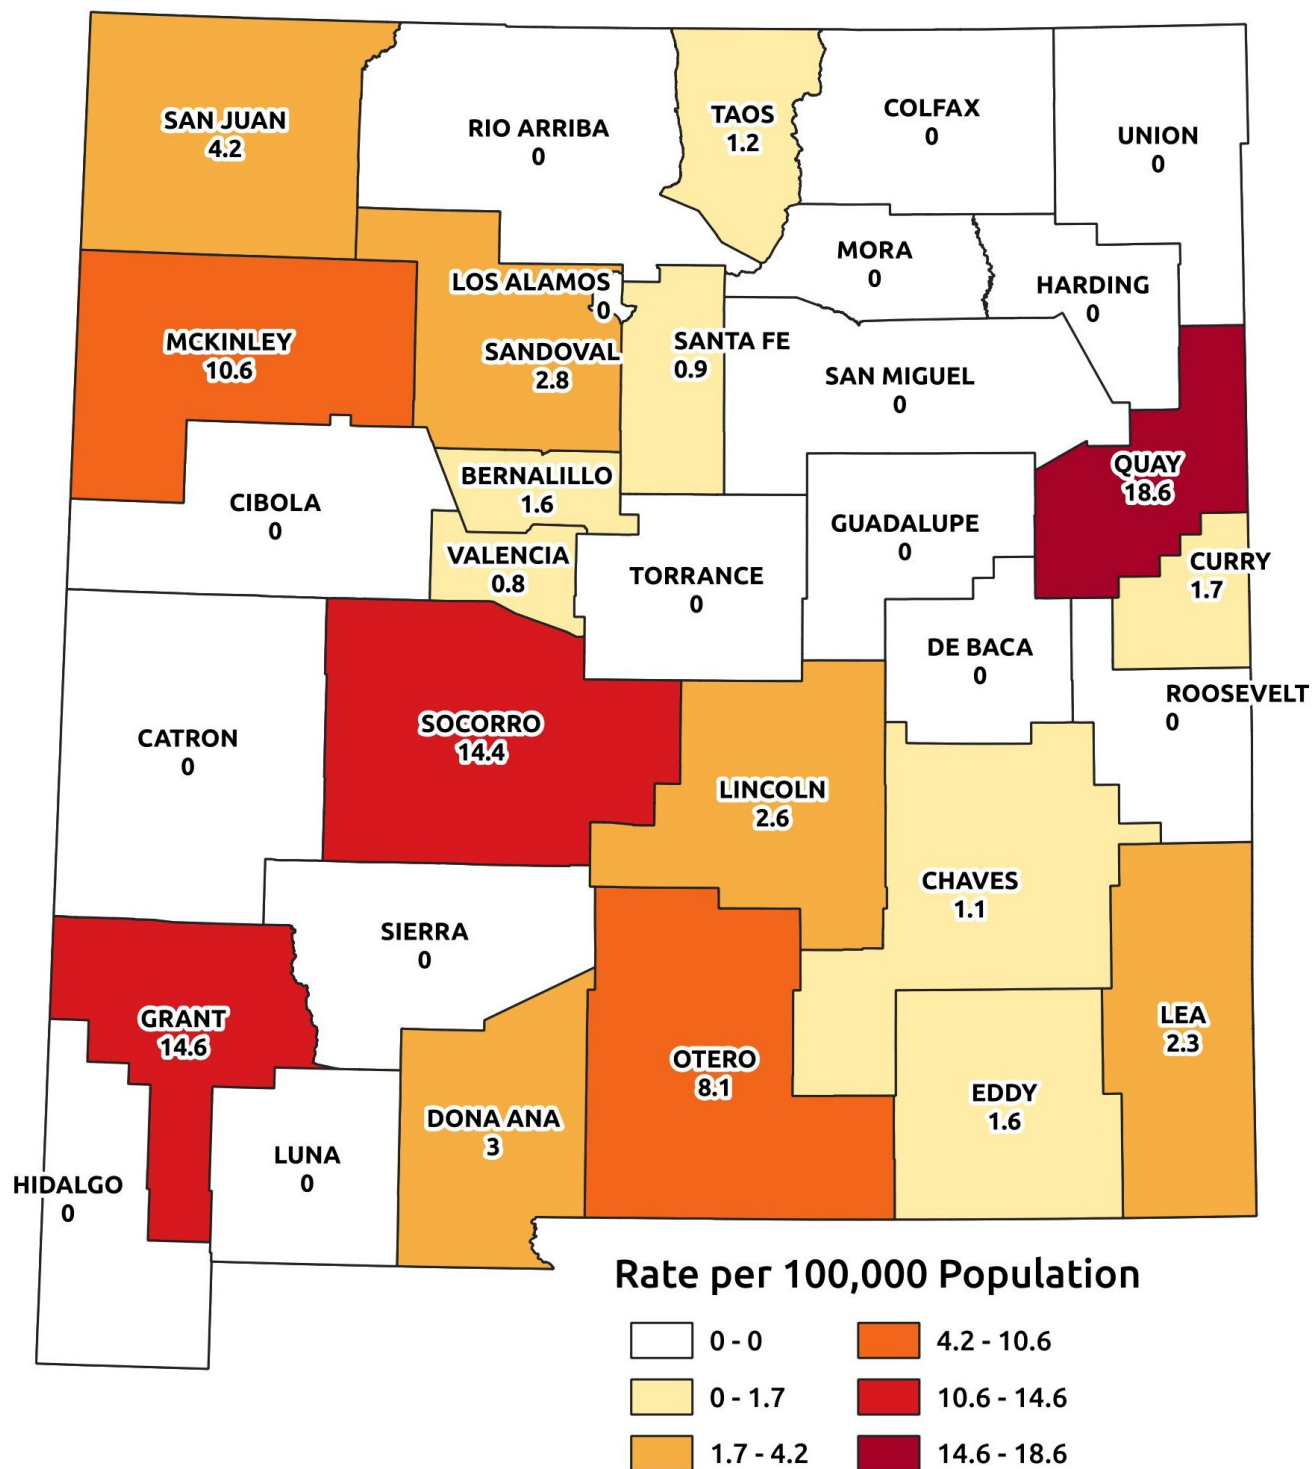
SAN JUAN
4.2

RIO ARRIBA
0

TAOS
1.2

COLFAX
0

UNION
0

MORA
0

HARDING
0

LOS ALAMOS
0

MCKINLEY
10.6

SANDOVAL
2.8

SANTA FE
0.9

SAN MIGUEL
0

QUAY
18.6

BERNALILLO
1.6

CIBOLA
0

GUADALUPE
0

CURRY
1.7

VALENCIA
0.8

TORRANCE
0

DE BACA
0

ROOSEVELT
0

CATRON
0

SOCORRO
14.4

LINCOLN
2.6

CHAVES
1.1

SIERRA
0

LEA
2.3

GRANT
14.6

OTERO
8.1

EDDY
1.6

DONA ANA
3

LUNA
0

HIDALGO
0

Rate per 100,000 Population

0 - 0
0 - 1.7
1.7 - 4.2
4.2 - 10.6
10.6 - 14.6
14.6 - 18.6